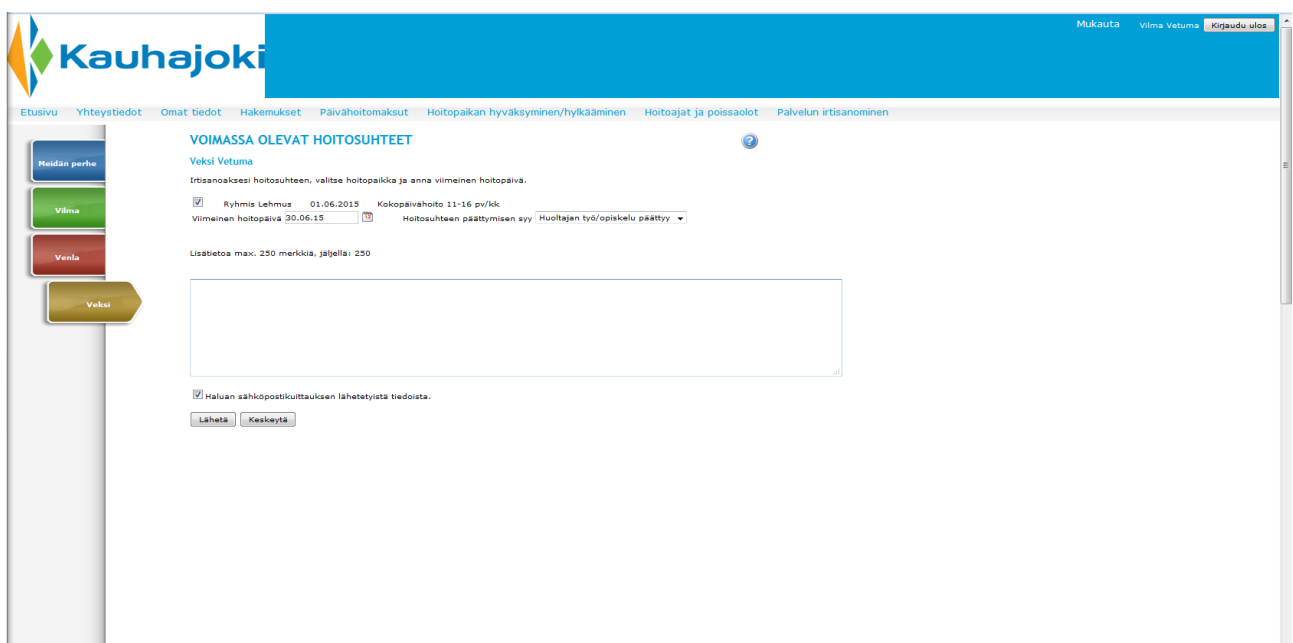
Kauhajoki

Mukauta Vilma Vetuma Kirjaudu ulos

Etusivu Yhteystiedot Omat tiedot Hakemukset Päivähoitomaksut Hoitopaikan hyväksyminen/hylkääminen Hoitoajat ja poissaolot Palvelun irtisanominen

Meidän perhe

Vilma

Venla

Veksi

VOIMASSA OLEVAT HOITOSUHTEET

Veksi Vetuma

Irtisanoaksesi hoitosuhteen, valitse hoitopaikka ja anna viimeinen hoitopäivä.

Ryhmis Lehmus 01.06.2015 Kokopäivähoito 11-16 pv/kk

Viimeinen hoitopäivä 30.06.15 Hoitosuhteen päättymisen syy Huoltajan työ/opiskelu päättyy

Lisätietoa max. 250 merkkiä, jäljellä: 250

Haluan sähköpostikuittauksen lähetetyistä tiedoista.

Lähetä Keskeytä